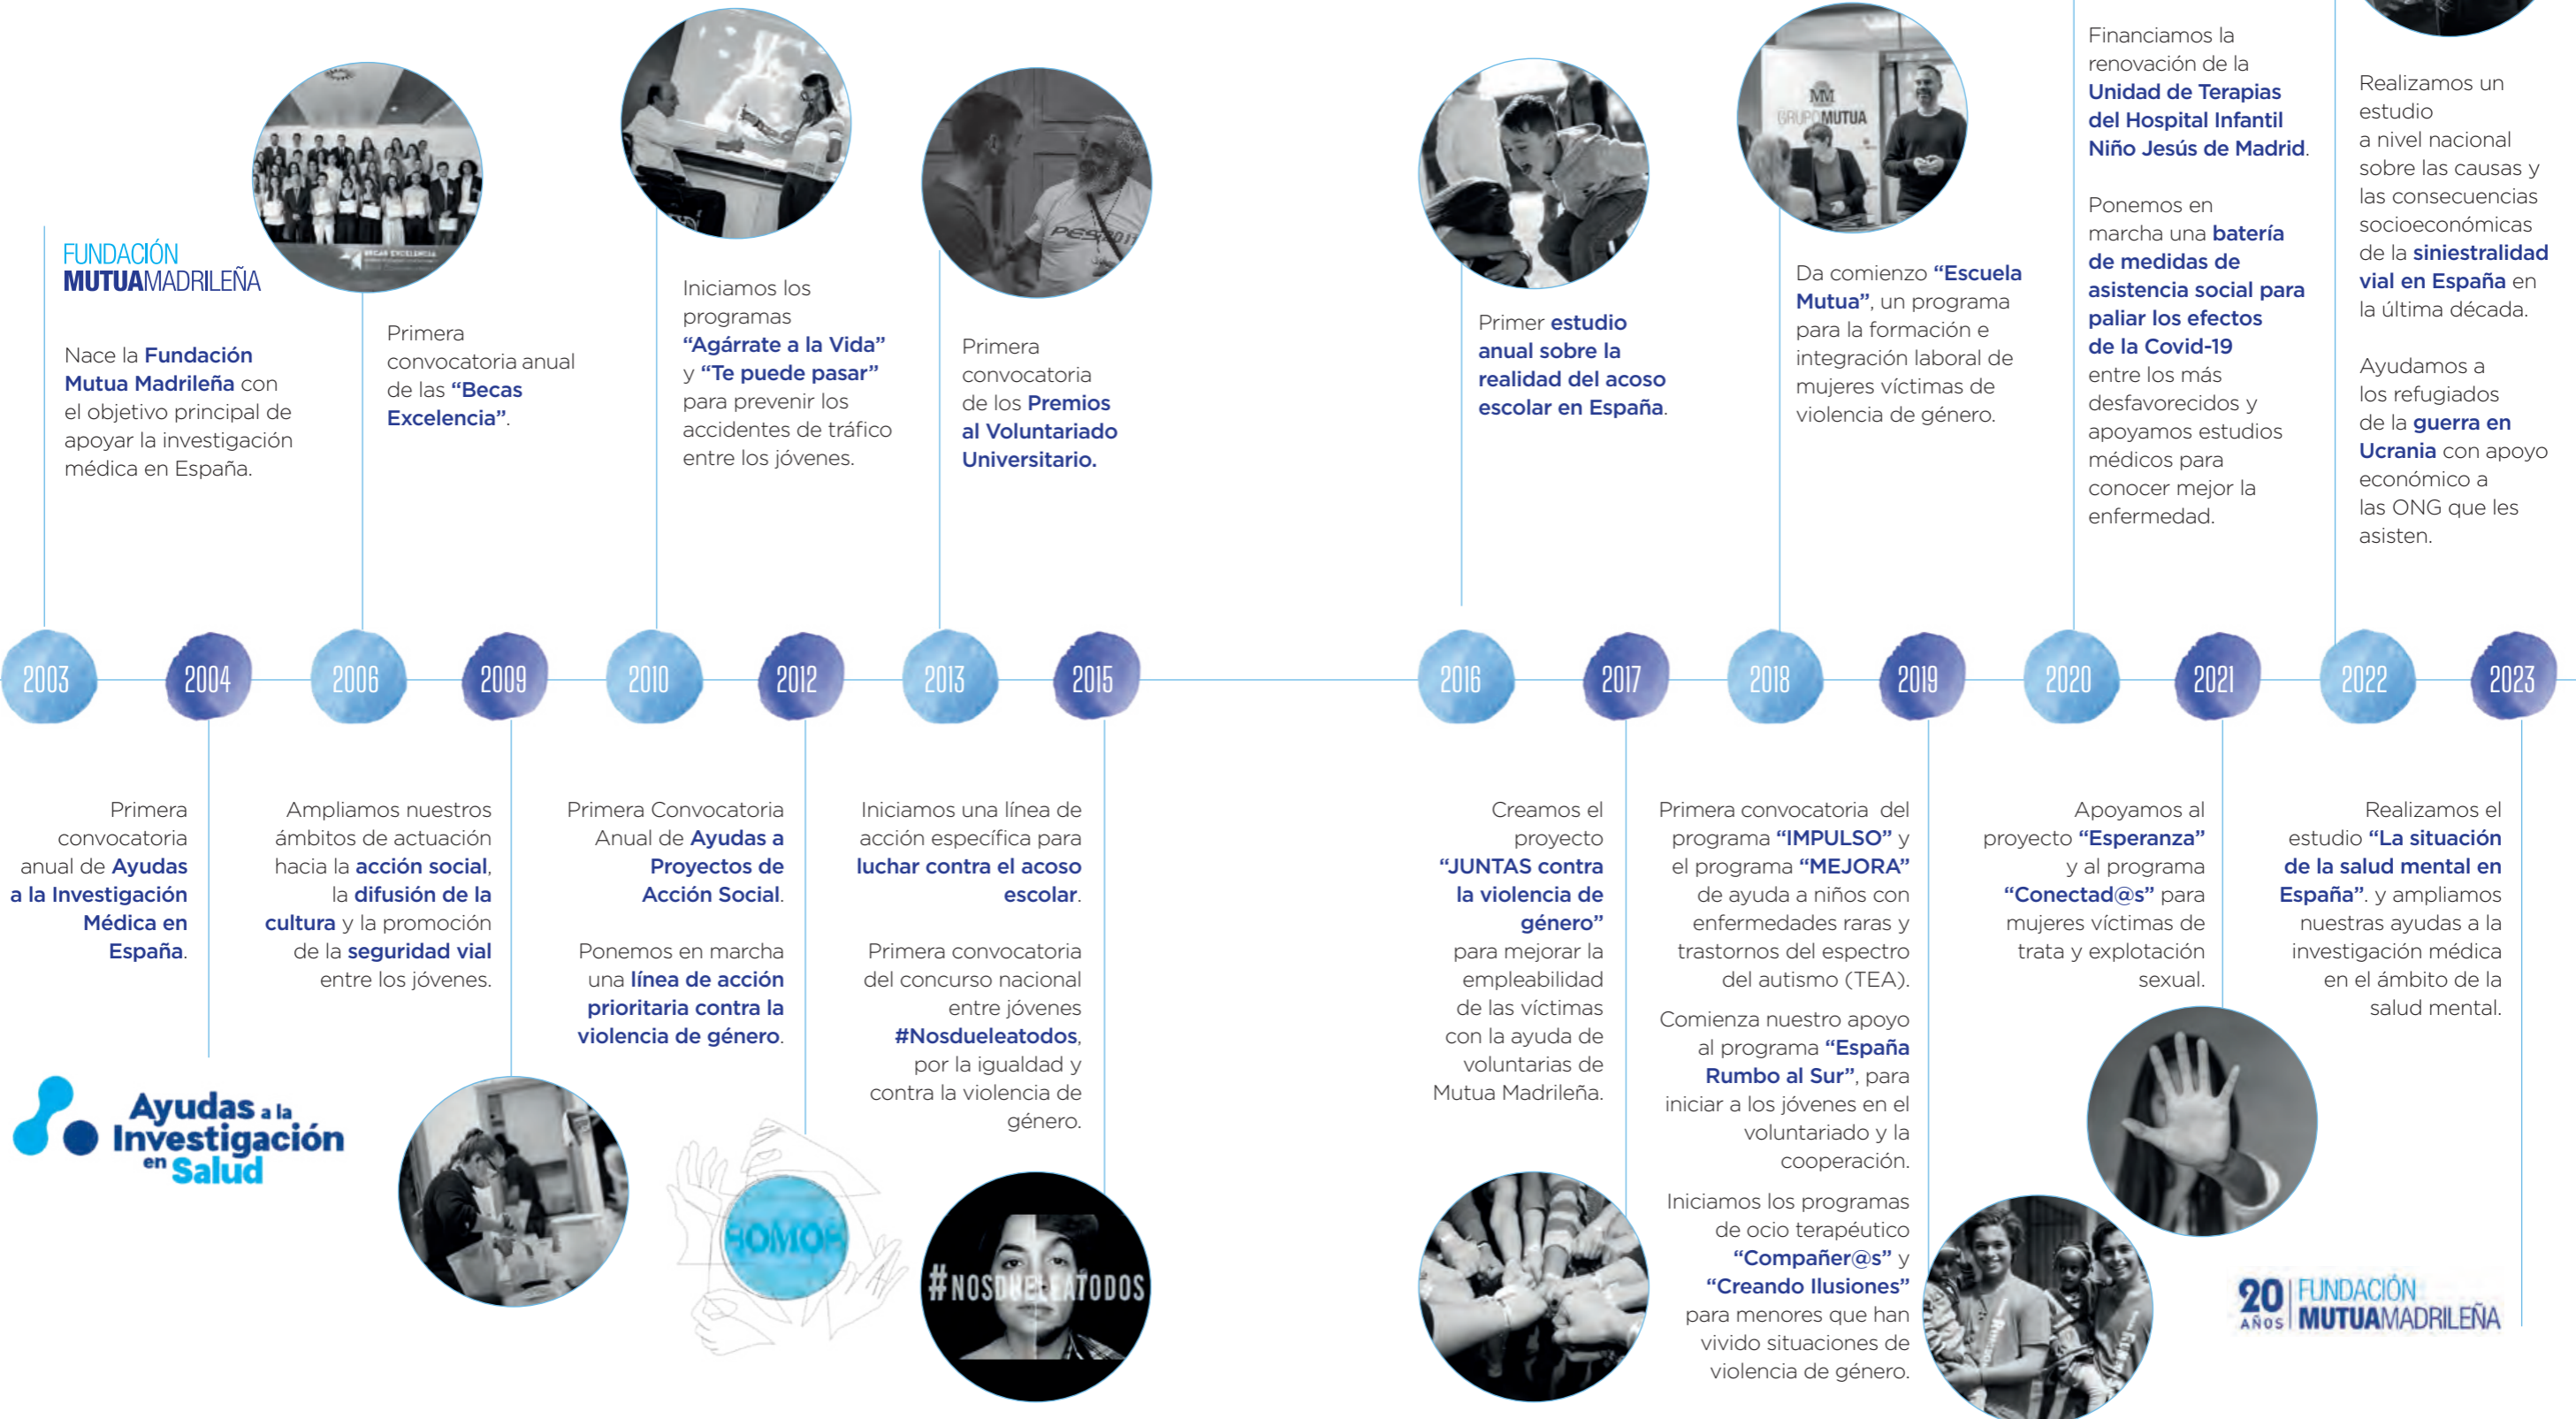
FUNDACIÓN MUTUAMADRILEÑA

Nace la Fundación Mutua Madrileña con el objetivo principal de apoyar la investigación médica en España.

Primera convocatoria anual de las "Becas Excelencia".

Iniciamos los programas "Agárrate a la Vida" y "Te puede pasar" para prevenir los accidentes de tráfico entre los jóvenes.

Primera convocatoria de los Premios al Voluntariado Universitario.

Primer estudio anual sobre la realidad del acoso escolar en España.

Da comienzo "Escuela Mutua", un programa para la formación e integración laboral de mujeres víctimas de violencia de género.

Financiamos la renovación de la Unidad de Terapias del Hospital Infantil Niño Jesús de Madrid.

Ponemos en marcha una batería de medidas de asistencia social para paliar los efectos de la Covid-19 entre los más desfavorecidos y apoyamos estudios médicos para conocer mejor la enfermedad.

Realizamos un estudio a nivel nacional sobre las causas y las consecuencias socioeconómicas de la siniestralidad vial en España en la última década.

Ayudamos a los refugiados de la guerra en Ucrania con apoyo económico a las ONG que les asisten.

2003 2004 2006 2009 2010 2012 2013 2015 2016 2017 2018 2019 2020 2021 2022 2023

Primera convocatoria anual de Ayudas a la Investigación Médica en España.

Ampliamos nuestros ámbitos de actuación hacia la acción social, la difusión de la cultura y la promoción de la seguridad vial entre los jóvenes.

Primera Convocatoria Anual de Ayudas a Proyectos de Acción Social.

Ponemos en marcha una línea de acción prioritaria contra la violencia de género.

Iniciamos una línea de acción específica para luchar contra el acoso escolar.

Primera convocatoria del concurso nacional entre jóvenes #Nosdueleatodos, por la igualdad y contra la violencia de género.

Creamos el proyecto "JUNTAS contra la violencia de género" para mejorar la empleabilidad de las víctimas con la ayuda de voluntarias de Mutua Madrileña.

Primera convocatoria del programa "IMPULSO" y el programa "MEJORA" de ayuda a niños con enfermedades raras y trastornos del espectro del autismo (TEA).

Comienza nuestro apoyo al programa "España Rumbo al Sur", para iniciar a los jóvenes en el voluntariado y la cooperación.

Iniciamos los programas de ocio terapéutico "Compañer@s" y "Creando Ilusiones" para menores que han vivido situaciones de violencia de género.

Apoyamos al proyecto "Esperanza" y al programa "Conectad@s" para mujeres víctimas de trata y explotación sexual.

Realizamos el estudio "La situación de la salud mental en España". y ampliamos nuestras ayudas a la investigación médica en el ámbito de la salud mental.

Ayudas a la Investigación en Salud

#NOSDUELEATODOS

20 AÑOS FUNDACIÓN MUTUAMADRILEÑA